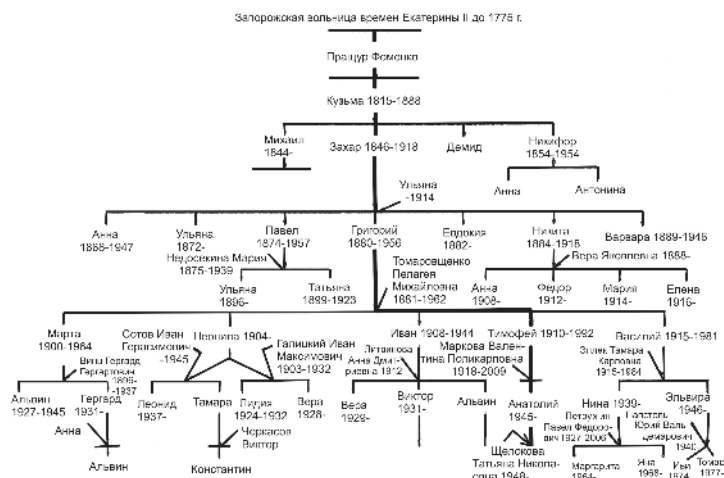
Запорожская вольница времен Екатерины II до 1775 г.

Пращур Фоменко

Кузьма 1815-1888

Михаил 1844-

Захар 1846-1918

Демид

Никифор 1854-1954

Анна

Антонина

Ульяна -1914

Анна 1868-1947

Ульяна 1872-

Павел 1874-1957

Недосекина Мария 1875-1939

Григорий 1880-1956

Евдокия 1882-

Никита 1884-1918

Варвара 1889-1946

Вера Яковлевна 1888-

Ульяна 1896-

Татьяна 1899-1923

Томаросвщенко Пелагея Михайловна 1881-1962

Анна 1908-

Федор 1912-

Мария 1914-

Елена 1916-

Марта 1900-1964

Сотов Иван Герасимович -1945

Неонила 1904-

Галицкий Иван Максимович 1903-1932

Иван 1908-1944

Литвинова Анна Дмитриевна 1912

Маркова Валентина Поликарповна 1918-2009

Тимофей 1910-1992

Василий 1915-1981

Эглик Тамара Карповна 1915-1984

Вилы Гергард Гергардович 1898-1937

Альвин 1927-1945

Гергард 1931-

Анна

Альвин

Леонид 1937-

Тамара

Лидия 1924-1932

Вера 1928-

Черкасов Виктор

Константин

Вера 1929-

Виктор 1931-

Альвин

Анатолий 1945-

Щелокова Татьяна Николаевна 1948-

Нина 1939-

Петерсон Павел Федорович 1927-2006

Эльвира 1946-

Кастель Юрий Вольдемарович 1940-

Маргарита 1964-

Яна 1968-

Ива 1974-

Томас 1977-